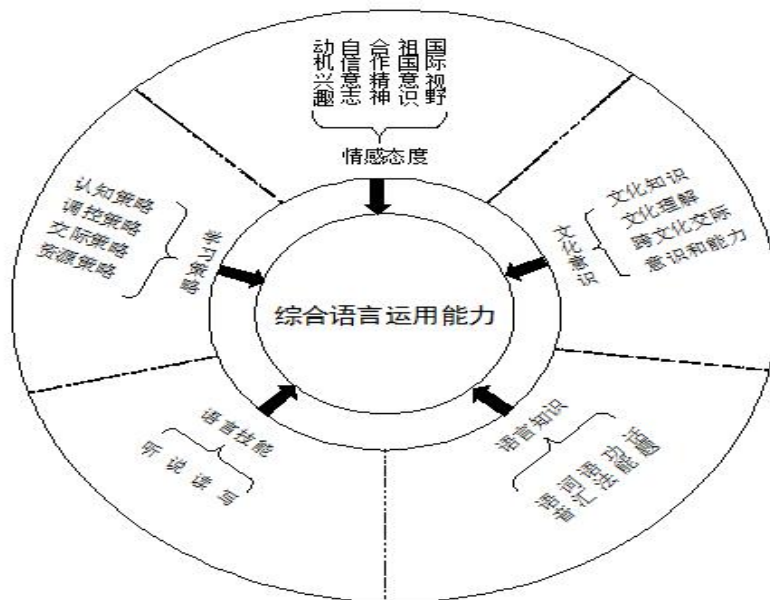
动机兴趣
自信意志
合作精神
祖国意识
国际视野

情感态度

认知策略
调控策略
交际策略
资源策略

学习策略

文化知识
文化理解
跨文化交际意识和能力

文化意识

综合语言运用能力

语言技能

听
说
读
写

语言知识

语音
词汇
语法
功能
话题